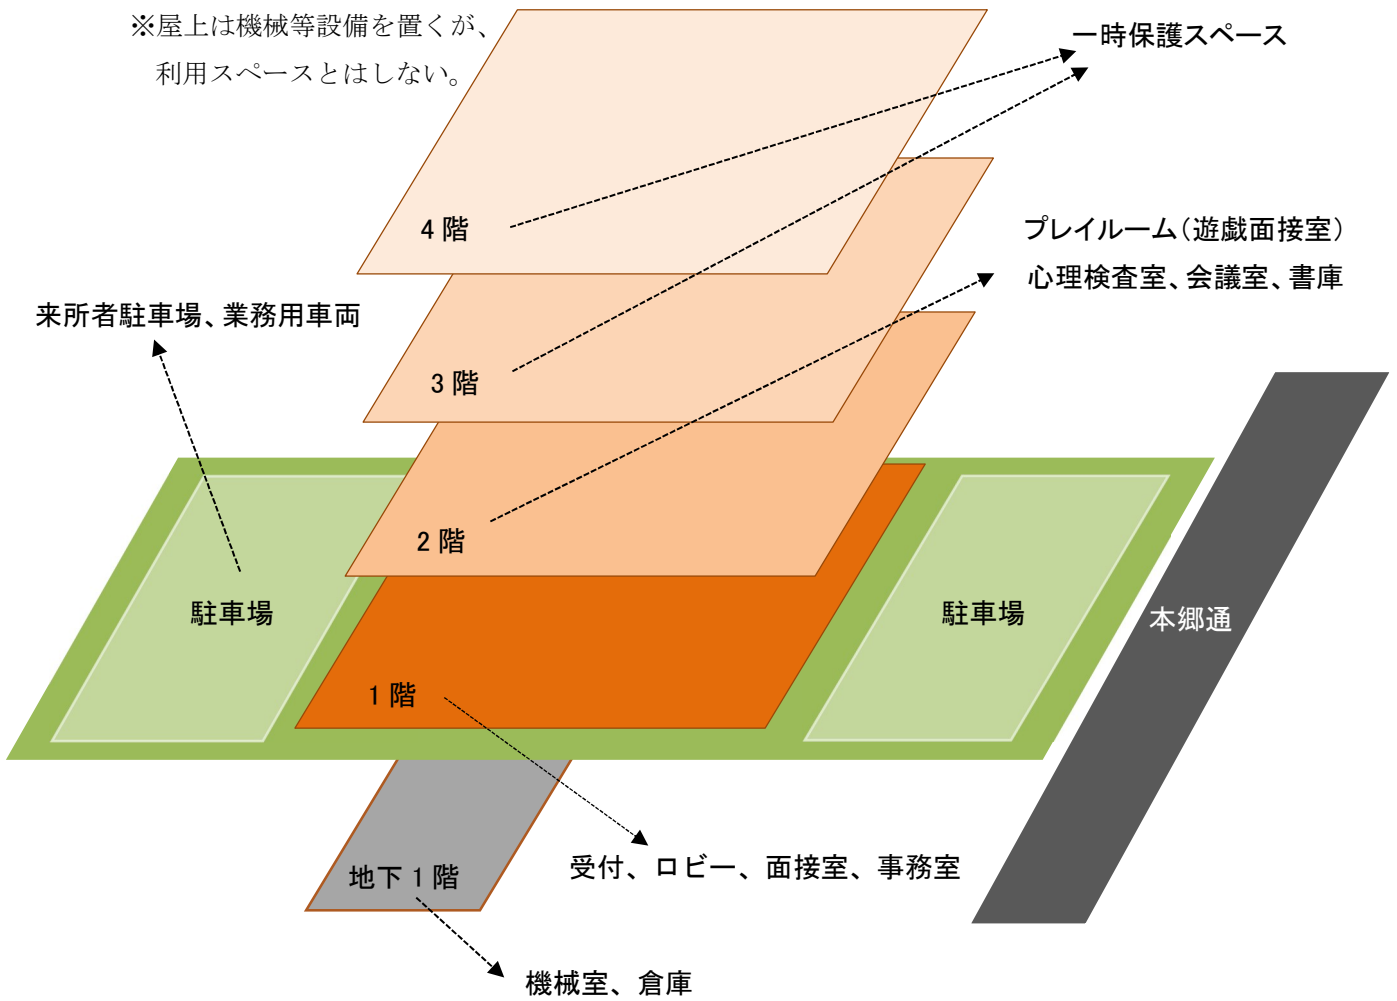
※屋上は機械等設備を置くが、
利用スペースとはしない。

一時保護スペース

4 階

プレイルーム（遊戯面接室）
心理検査室、会議室、書庫

来所者駐車場、業務用車両

3 階

2 階

駐車場

駐車場

本郷通

1 階

地下 1 階

受付、ロビー、面接室、事務室

機械室、倉庫